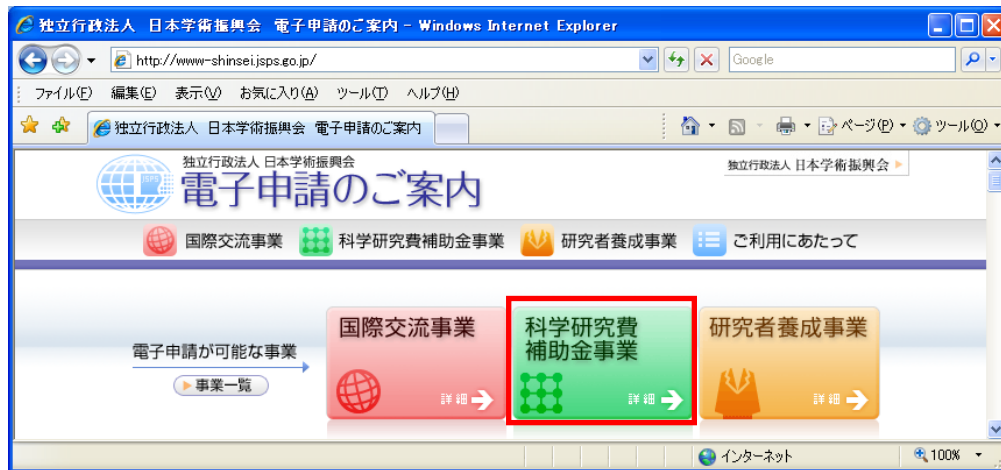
独立行政法人 日本学術振興会 電子申請のご案内 - Windows Internet Explorer

http://www-shinsei.jsps.go.jp/

Google

ファイル(F) 編集(E) 表示(V) お気に入り(A) ツール(T) ヘルプ(H)

独立行政法人 日本学術振興会 電子申請のご案内

ページ(P) ツール(O)

独立行政法人 日本学術振興会
電子申請のご案内

独立行政法人 日本学術振興会

国際交流事業 科学研究費補助金事業 研究者養成事業 ご利用にあたって

電子申請が可能な事業

事業一覧

国際交流事業
詳細

科学研究費
補助金事業
詳細

研究者養成事業
詳細

インターネット

100%